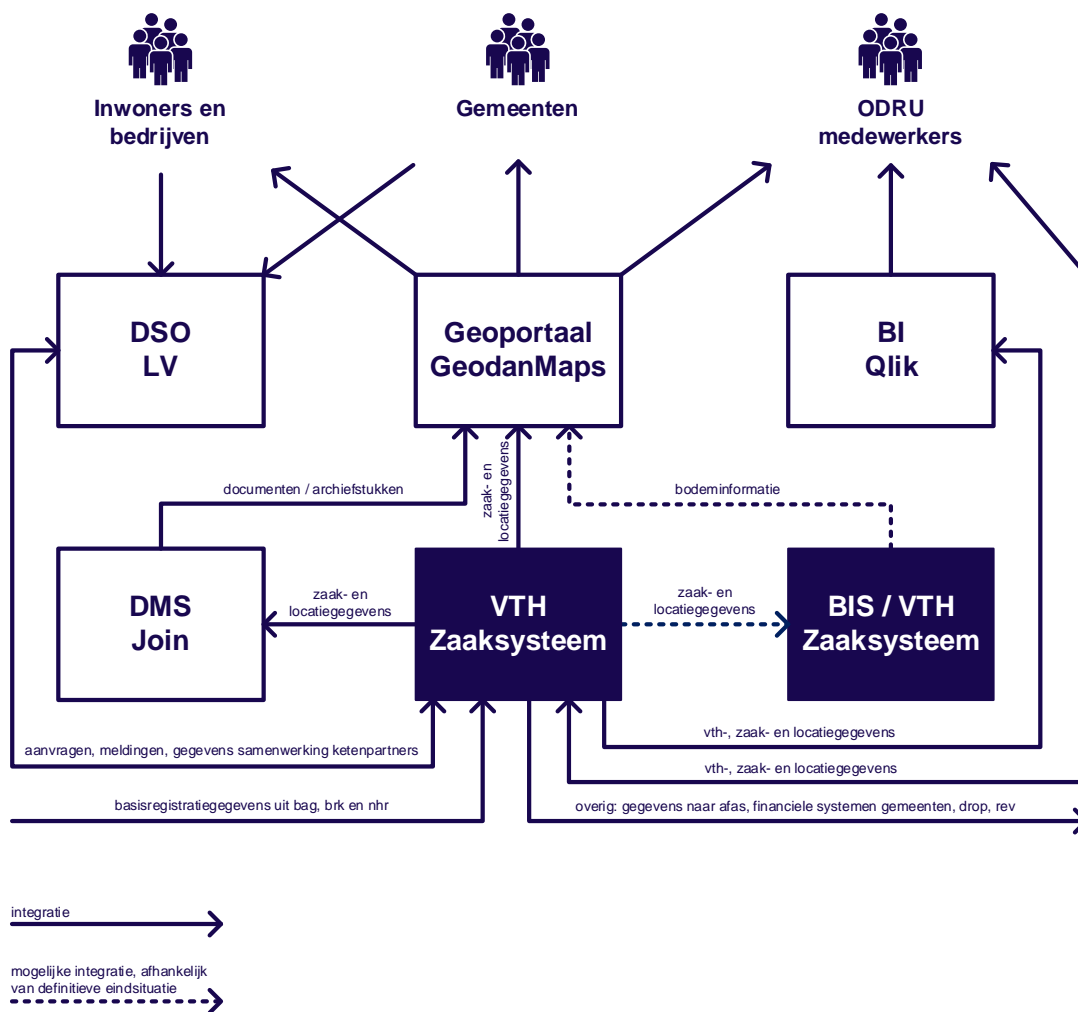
Inwoners en bedrijven

Gemeenten

ODRU medewerkers

DSO LV

Geoportaal GeodanMaps

BI Qlik

documenten / archiefstukken

zaak- en locatiegegevens

bodeminformatie

DMS Join

zaak- en locatiegegevens

VTH Zaaksysteem

zaak- en locatiegegevens

BIS / VTH Zaaksysteem

vth-, zaak- en locatiegegevens

aanvragen, meldingen, gegevens samenwerking ketenpartners

vth-, zaak- en locatiegegevens

basisregistratiegegevens uit bag, brk en nhr

overig: gegevens naar afas, financiele systemen gemeenten, drop, rev

integratie

mogelijke integratie, afhankelijk van definitieve eindsituatie